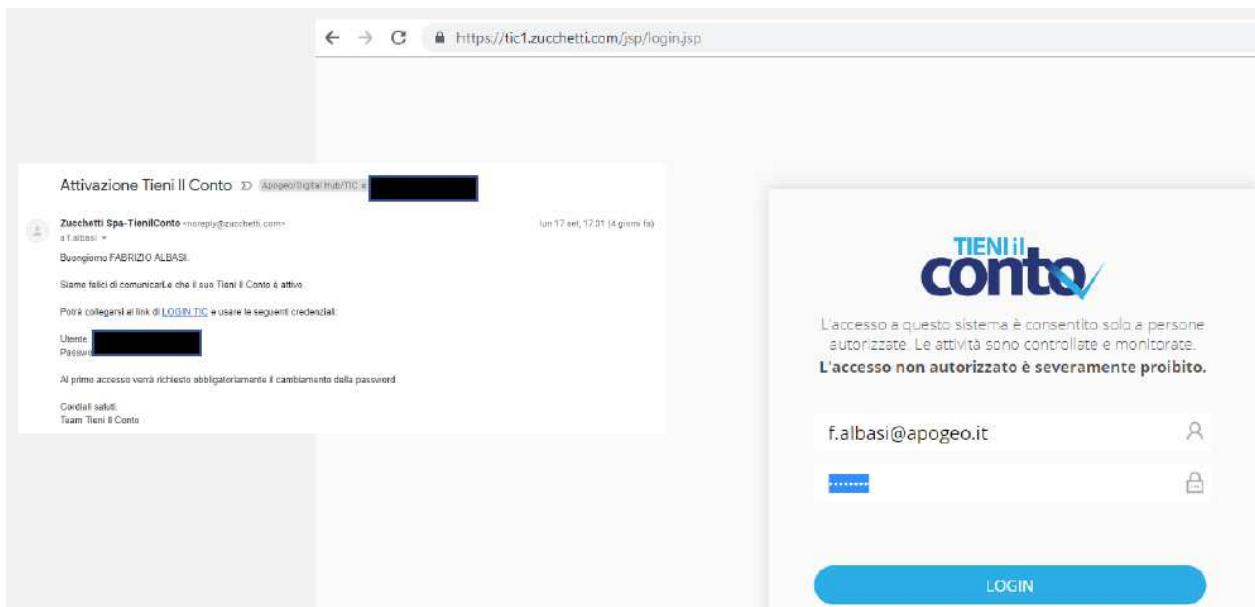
https://tic1.zucchetti.com/jsp/login.jsp

Attivazione Tieni Il Conto Apogeo/Digital Hub/TIC x

Zucchetti Spa-TieniIlConto <noreply@zucchetti.com>
a f.albasi

lun 17 set, 17:01 (4 giorni fa)

Buongiorno FABRIZIO ALBASI,

Siamo felici di comunicarLe che il suo Tieni Il Conto è attivo.

Potrà collegarsi al link di LOGIN TIC e usare le seguenti credenziali:

Utente:
Passw

Al primo accesso verrà richiesto obbligatoriamente il cambiamento della password

Cordiali saluti
Team Tieni Il Conto

TIENI il conto

L'accesso a questo sistema è consentito solo a persone autorizzate. Le attività sono controllate e monitorate. **L'accesso non autorizzato è severamente proibito.**

f.albasi@apogeo.it

••••••••

LOGIN